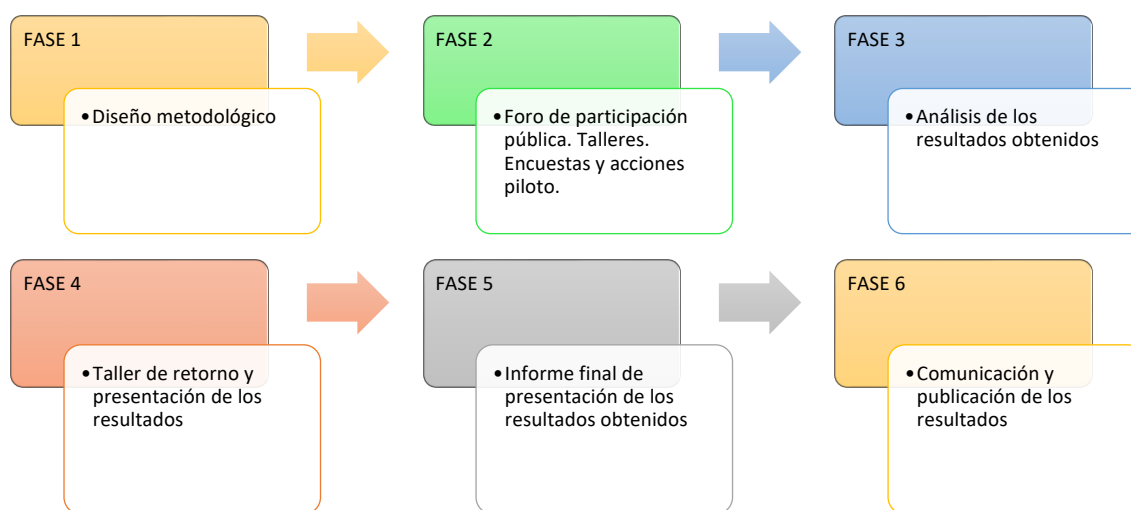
FASE 1

• Diseño metodológico

FASE 2

• Foro de participación pública. Talleres. Encuestas y acciones piloto.

FASE 3

• Análisis de los resultados obtenidos

FASE 4

• Taller de retorno y presentación de los resultados

FASE 5

• Informe final de presentación de los resultados obtenidos

FASE 6

• Comunicación y publicación de los resultados